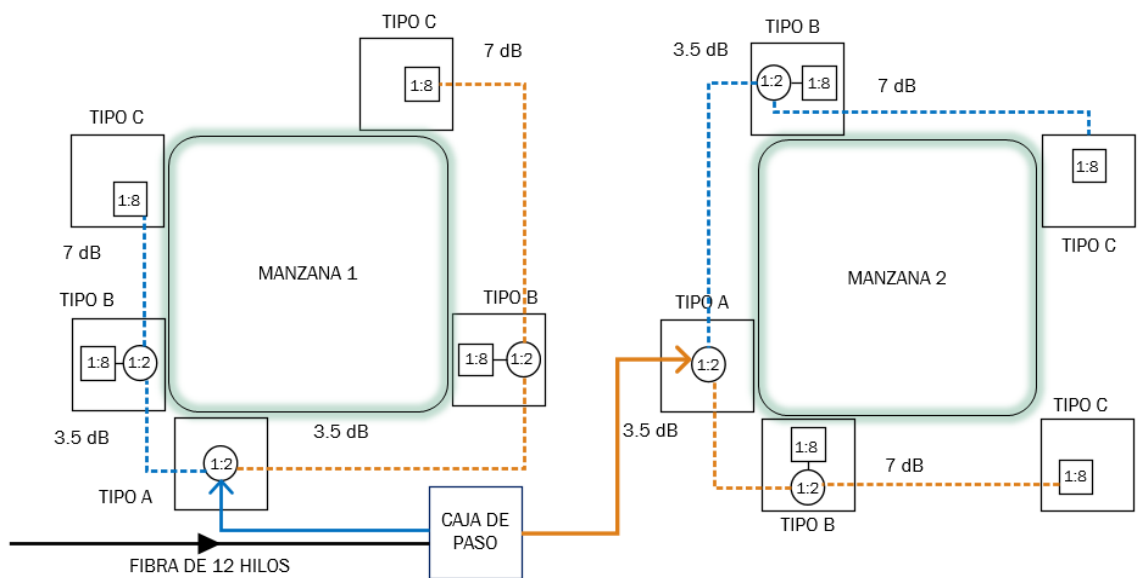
TIPO C
7 dB
1:8
TIPO C
1:8
7 dB
MANZANA 1
TIPO B
1:8
1:2
TIPO B
1:8
1:2
3.5 dB
3.5 dB
1:2
TIPO A
CAJA DE PASO
FIBRA DE 12 HILOS
TIPO B
3.5 dB
1:2
1:8
7 dB
1:8
TIPO C
MANZANA 2
TIPO A
1:2
3.5 dB
1:8
1:2
7 dB
TIPO B
TIPO C
1:8